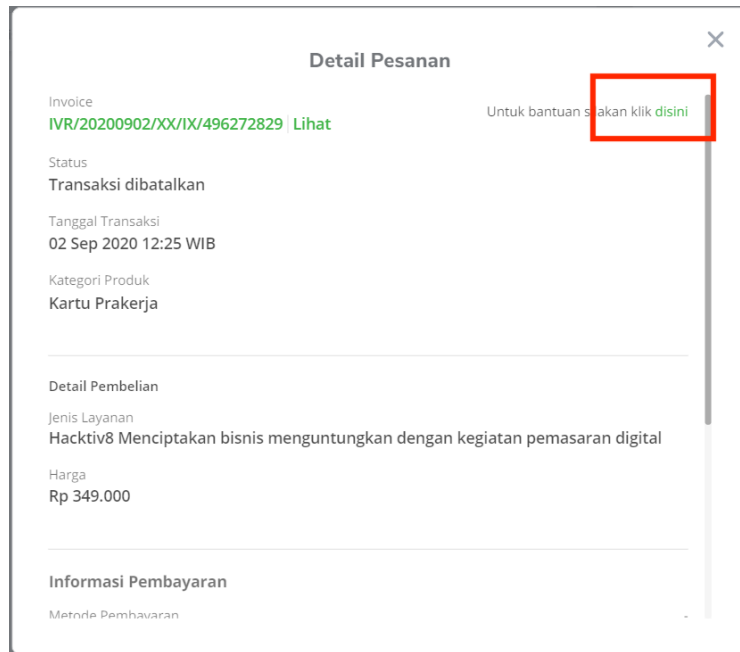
Detail Pesanan

×

Invoice
IVR/20200902/XX/IX/496272829 | Lihat

Untuk bantuan s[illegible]akan klik disini

Status
Transaksi dibatalkan

Tanggal Transaksi
02 Sep 2020 12:25 WIB

Kategori Produk
Kartu Prakerja

Detail Pembelian

Jenis Layanan
Hacktiv8 Menciptakan bisnis menguntungkan dengan kegiatan pemasaran digital

Harga
Rp 349.000

Informasi Pembayaran

Metode Pembayaran